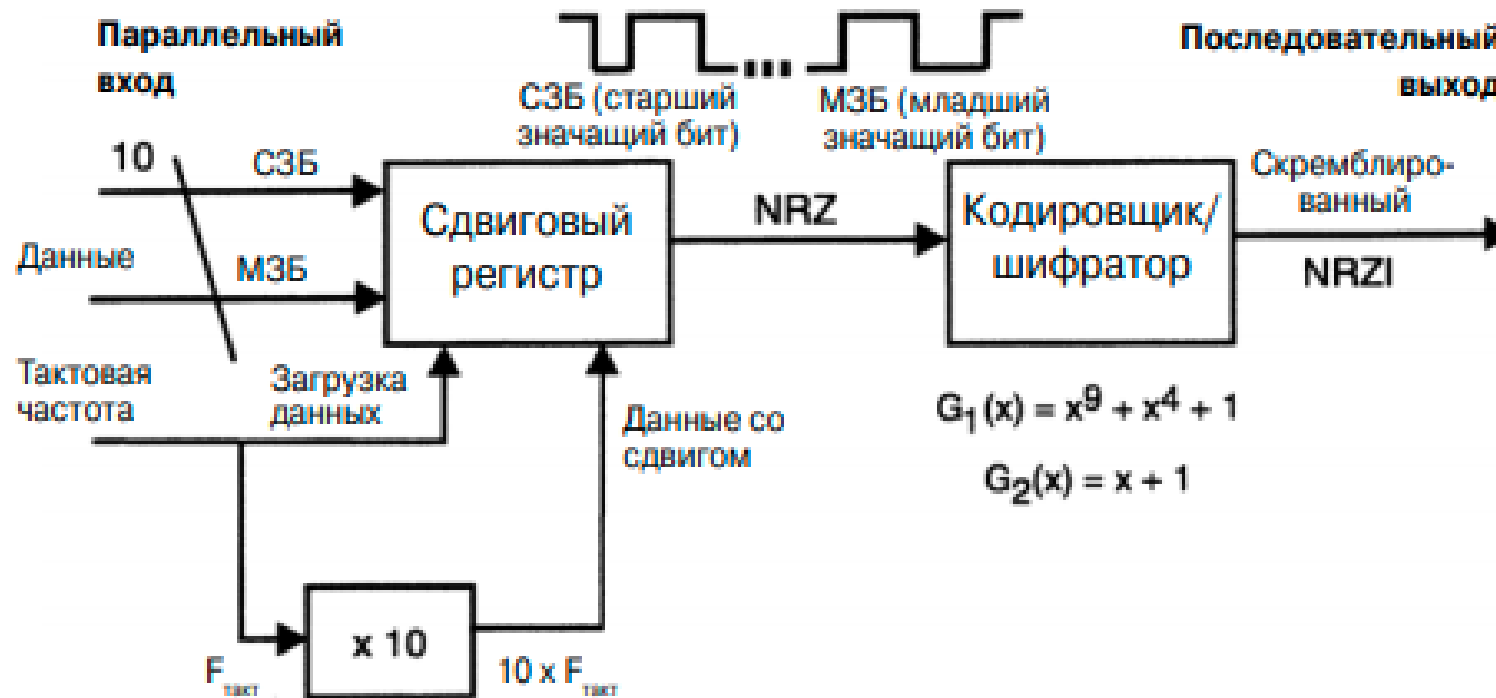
Параллельный вход

СЗБ (старший значащий бит)

МЗБ (младший значащий бит)

Последовательный выход

10

СЗБ

Данные

МЗБ

Сдвиговый регистр

NRZ

Кодировщик/шифратор

Скремблированный

NRZI

Тактовая частота

Загрузка данных

Данные со сдвигом

$G_1(x) = x^9 + x^4 + 1$

$G_2(x) = x + 1$

x 10

$F_{такт}$

$10 \times F_{такт}$